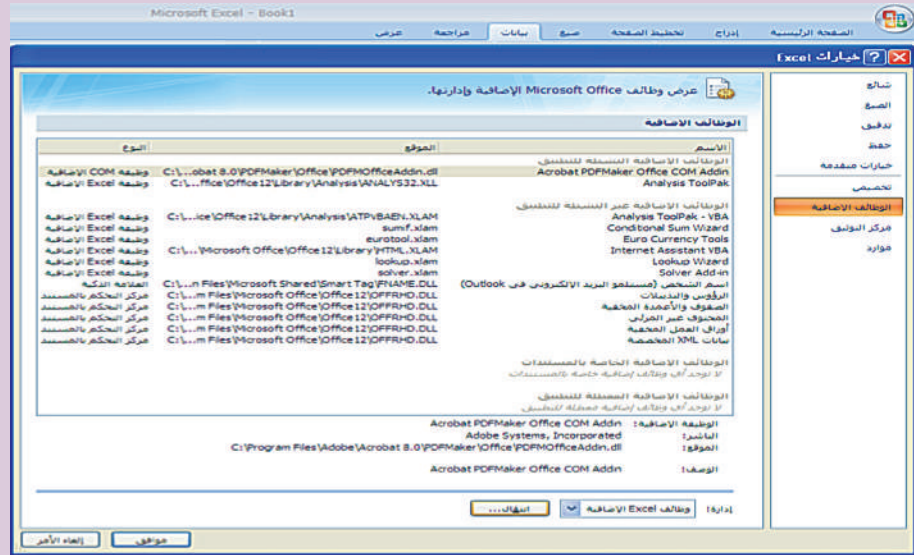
Microsoft Excel - Book1

الصفحة الرئيسية إدراج تخطيط الصفحة صيغ بيانات مراجعة عرض

خيارات Excel ? X

شائع
الصيغ
تدقيق
حفظ
خيارات متقدمة
تخصيص
الوظائف الإضافية
مركز التوثيق
موارد

عرض وظائف Microsoft Office الإضافية وإدارتها.

الوظائف الإضافية

| الاسم | الموقع | النوع |
|---|---|---|
| الوظائف الإضافية النشطة للتطبيق | | |
| Acrobat PDFMaker Office COM Addin | C:\...obat 8.0\PDFMaker\Office\PDFMOfficeAddin.dll | وظيفة COM الإضافية |
| Analysis ToolPak | C:\...ffice\Office12\Library\Analysis\ANALYS32.XLL | وظيفة Excel الإضافية |
| الوظائف الإضافية غير النشطة للتطبيق | | |
| Analysis ToolPak - VBA | C:\...ice\Office12\Library\Analysis\ATPVBAEN.XLAM | وظيفة Excel الإضافية |
| Conditional Sum Wizard | sumif.xlam | وظيفة Excel الإضافية |
| Euro Currency Tools | eurotool.xlam | وظيفة Excel الإضافية |
| Internet Assistant VBA | C:\...\Microsoft Office\Office12\Library\HTML.XLAM | وظيفة Excel الإضافية |
| Lookup Wizard | lookup.xlam | وظيفة Excel الإضافية |
| Solver Add-in | solver.xlam | وظيفة Excel الإضافية |
| اسم الشخص (مستلم البريد الإلكتروني في Outlook) | C:\...n Files\Microsoft Shared\Smart Tag\FNAME.DLL | العلامة الذكية |
| الرؤوس والتذييلات | C:\...m Files\Microsoft Office\Office12\OFFRHD.DLL | مركز التحكم بالمستند |
| الصفوف والأعمدة المخفية | C:\...m Files\Microsoft Office\Office12\OFFRHD.DLL | مركز التحكم بالمستند |
| المحتوى غير المرئي | C:\...m Files\Microsoft Office\Office12\OFFRHD.DLL | مركز التحكم بالمستند |
| أوراق العمل المخفية | C:\...m Files\Microsoft Office\Office12\OFFRHD.DLL | مركز التحكم بالمستند |
| بيانات XML المخصصة | C:\...m Files\Microsoft Office\Office12\OFFRHD.DLL | مركز التحكم بالمستند |
| الوظائف الإضافية الخاصة بالمستندات | | |
| لا توجد أي وظائف إضافية خاصة بالمستندات | | |
| الوظائف الإضافية المعطلة للتطبيق | | |
| لا توجد أي وظائف إضافية معطلة للتطبيق | | |

الوظيفة الإضافية: Acrobat PDFMaker Office COM Addin
الناشر: Adobe Systems, Incorporated
الموقع: C:\Program Files\Adobe\Acrobat 8.0\PDFMaker\Office\PDFMOfficeAddin.dll

الوصف: Acrobat PDFMaker Office COM Addin

إدارة: وظائف Excel الإضافية انتقال...

موافق إلغاء الأمر